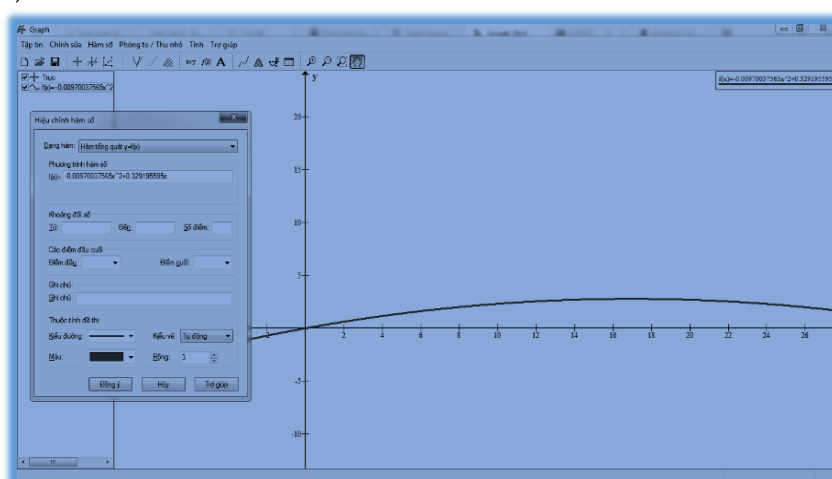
Graph

Tập tin Chỉnh sửa Hàm số Phóng to / Thu nhỏ Tính Trợ giúp

Trục
f(x)=-0.00970037565x^2

f(x)=-0.00970037565x^2+0.329195595

y

20
15
10
5
-5
-10

2 4 6 8 10 12 14 16 18 20 22 24 26

Hiệu chỉnh hàm số

Dạng hàm: Hàm tổng quát y=f(x)

Phương trình hàm số
f(x)= -0.00970037565x^2+0.329195595x

Khoảng đối số
Từ: Đến: Số điểm:

Các điểm đầu cuối
Điểm đầu: Điểm cuối:

Ghi chú:
Ghi chú:

Thuộc tính đồ thị
Kiểu đường: Kiểu vẽ: Tự động
Màu: Rộng: 3

Đồng ý Hủy Trợ giúp